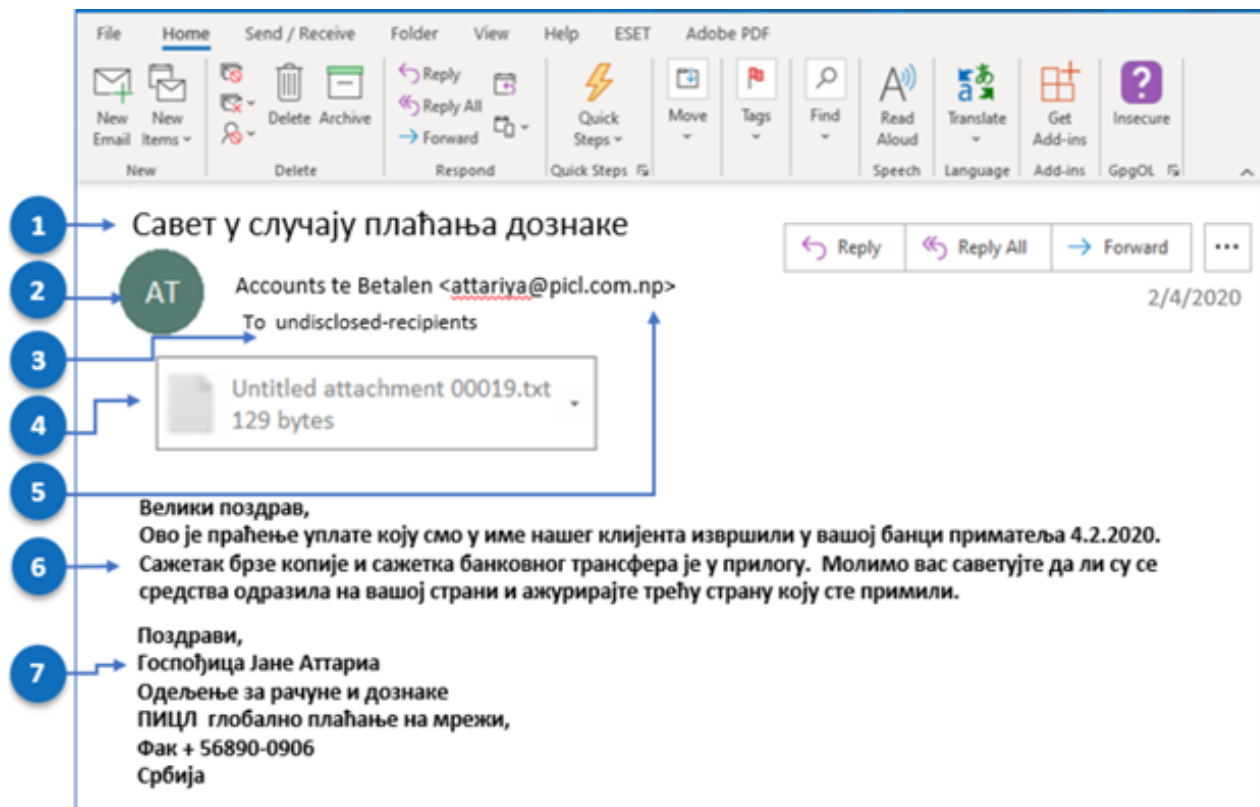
File Home Send / Receive Folder View Help ESET Adobe PDF

New Email New Items New
Delete Archive Delete
Reply Reply All Forward Respond
Quick Steps Quick Steps
Move
Tags
Find
Read Aloud Speech
Translate Language
Get Add-ins Add-ins
Insecure GpgOL

1 Савет у случају плаћања дознаке

Reply Reply All Forward ···

2 AT Accounts te Betalen <attariya@picl.com.np>
2/4/2020
3 To undisclosed-recipients

4 Untitled attachment 00019.txt
129 bytes

5

Велики поздрав,
Ово је праћење уплате коју смо у име нашег клијента извршили у вашој банци приматеља 4.2.2020.
6 Сажетак брзе копије и сажетка банковног трансфера је у прилогу. Молимо вас саветујте да ли су се средства одразила на вашој страни и ажурирајте трећу страну коју сте примили.

Поздрави,
7 Госпођица Јане Аттариа
Одељење за рачуне и дознаке
ПИЦЛ глобално плаћање на мрежи,
Фак + 56890-0906
Србија